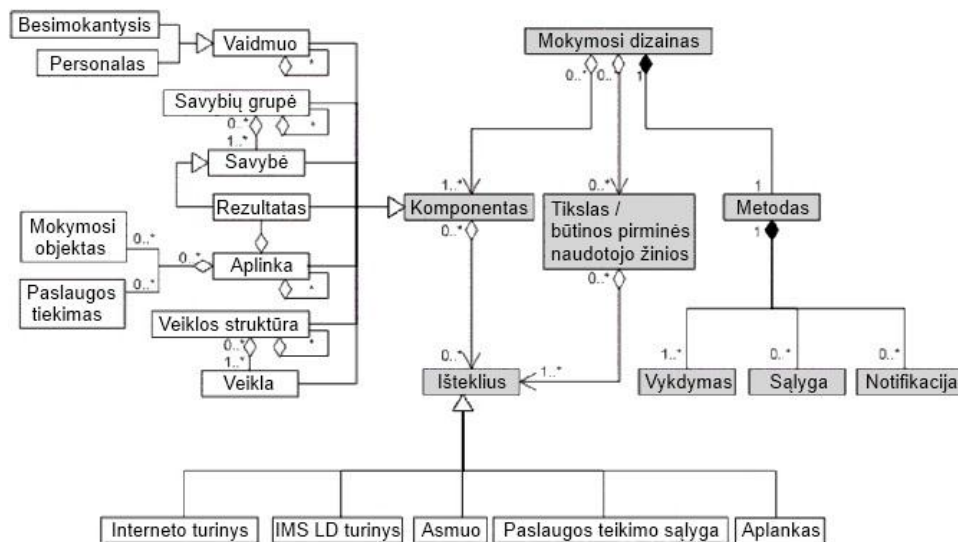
Besimokantysis

Personalas

Vaidmuo

*

Savybių grupė

0..*

1..*

*

Savybė

Rezultatas

Mokymosi objektas

0..*

0..*

Aplinka

*

Paslaugos tiekimas

0..*

Veiklos struktūra

0..*

1..*

*

Veikla

Mokymosi dizainas

0..*

0..*

1

1..*

Komponentas

0..*

Tikslas / būtinos pirminės naudotojo žinios

1

Metodas

1

0..*

0..*

0..*

Ištekliusz

1..*

1..*

Vykdymas

0..*

Sąlyga

0..*

Notifikacija

Interneto turinys

IMS LD turinys

Asmuo

Paslaugos teikimo sąlyga

Aplankas